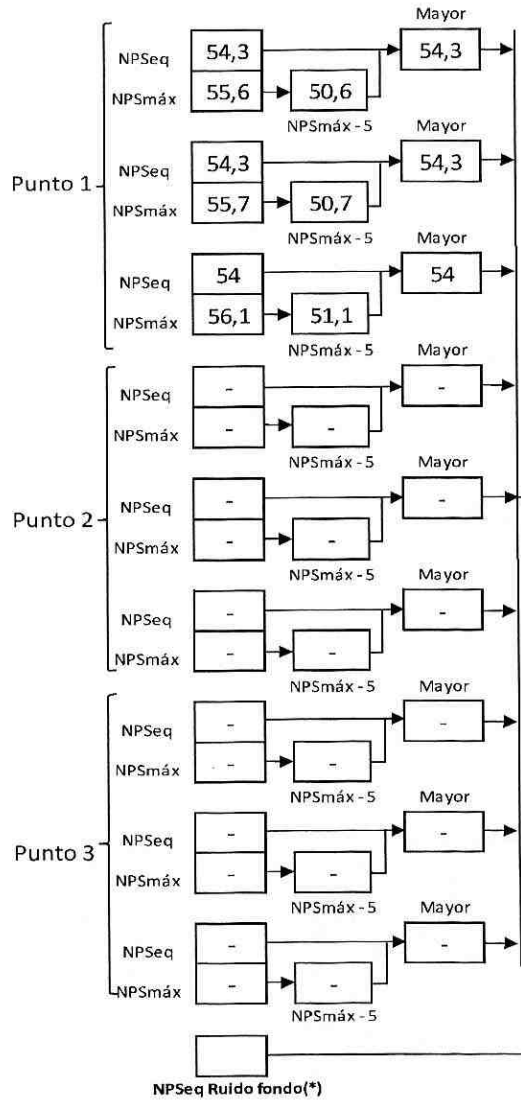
Punto 1

NPSeq 54,3
NPSmáx 55,6
NPSmáx - 5 50,6
Mayor 54,3

NPSeq 54,3
NPSmáx 55,7
NPSmáx - 5 50,7
Mayor 54,3

NPSeq 54
NPSmáx 56,1
NPSmáx - 5 51,1
Mayor 54

Punto 2

NPSeq -
NPSmáx -
NPSmáx - 5 -
Mayor -

NPSeq -
NPSmáx -
NPSmáx - 5 -
Mayor -

NPSeq -
NPSmáx -
NPSmáx - 5 -
Mayor -

Punto 3

NPSeq -
NPSmáx -
NPSmáx - 5 -
Mayor -

NPSeq -
NPSmáx -
NPSmáx - 5 -
Mayor -

NPSeq -
NPSmáx -
NPSmáx - 5 -
Mayor -

NPSeq Ruido fondo(*)